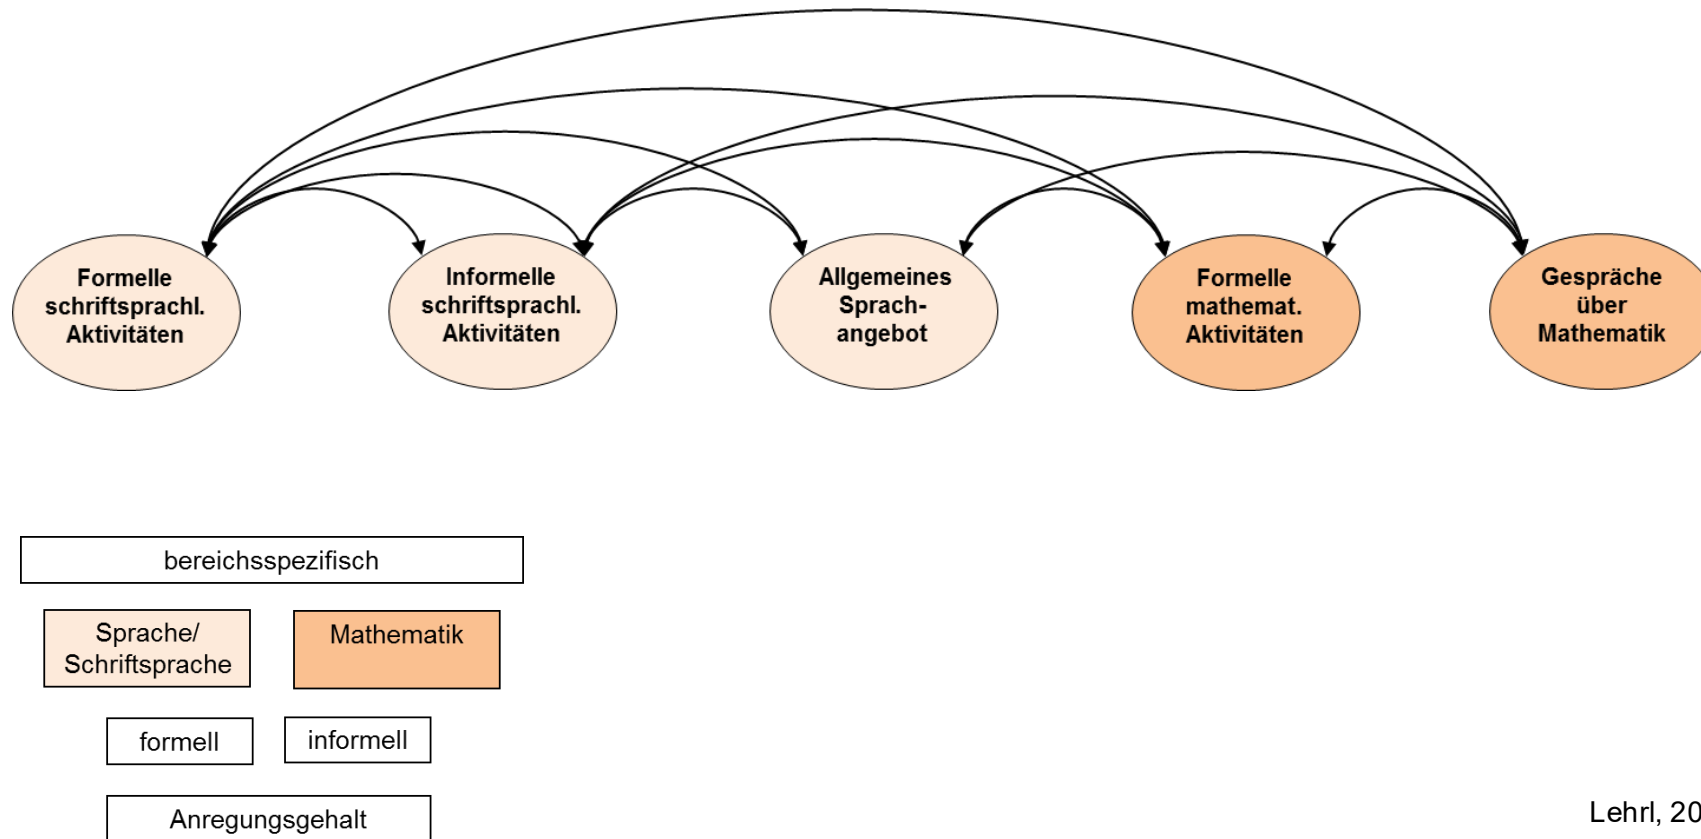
Formelle schriftsprachl. Aktivitäten

Informelle schriftsprachl. Aktivitäten

Allgemeines Sprach-angebot

Formelle mathemat. Aktivitäten

Gespräche über Mathematik

bereichsspezifisch

Sprache/ Schriftsprache

Mathematik

formell

informell

Anregungsgehalt

Lehrl, 20